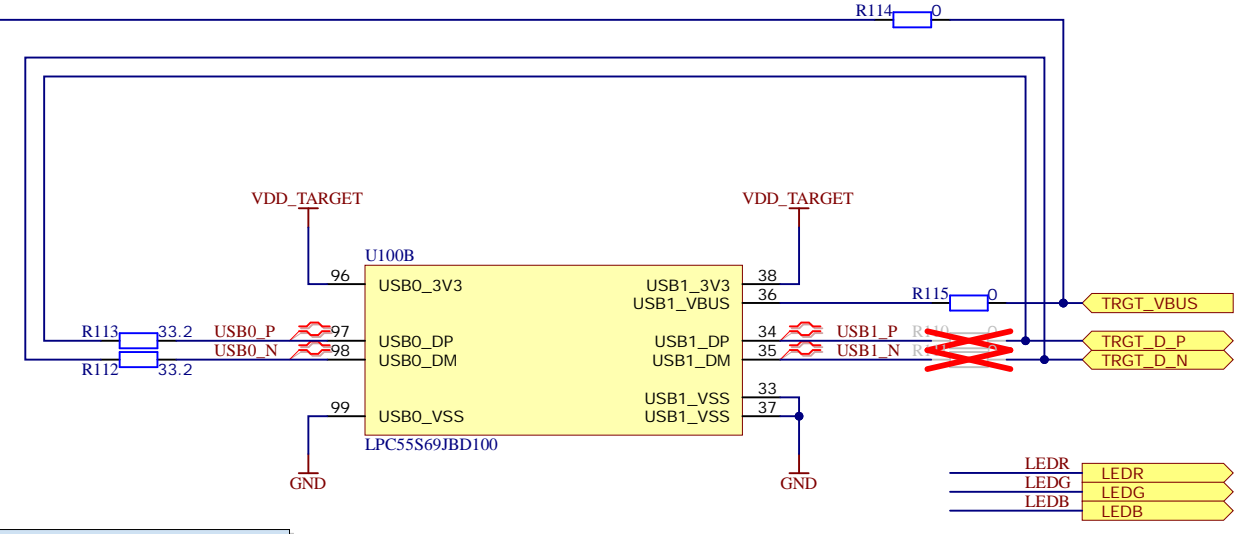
R114 0

VDD_TARGET

VDD_TARGET

U100B

96 USB0_3V3

USB1_3V3 38

USB1_VBUS 36

R115 0

TRGT_VBUS

R113 33.2

USB0_P 97 USB0_DP

USB1_DP 34 USB1_P

R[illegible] 0

TRGT_D_P

R112 33.2

USB0_N 98 USB0_DM

USB1_DM 35 USB1_N

R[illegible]

TRGT_D_N

USB1_VSS 33

99 USB0_VSS

USB1_VSS 37

LPC55S69JBD100

GND

GND

LEDR LEDR

LEDG LEDG

LEDB LEDB